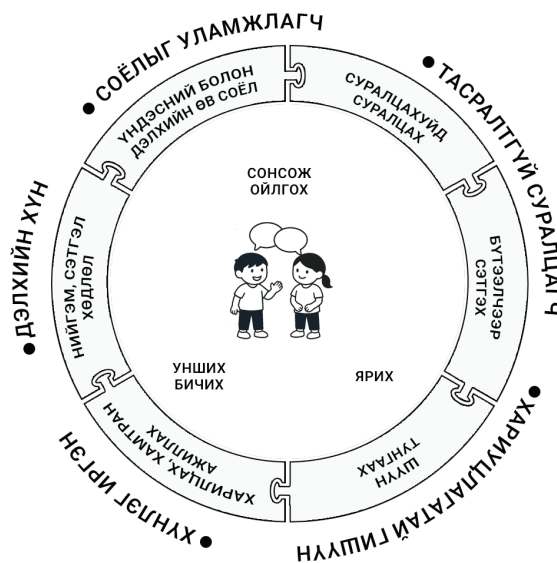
● СОЁЛЫГ УЛАМЖЛАГЧ
● ТАСРАЛТГҮЙ СУРАЛЦАГЧ
● ХАРИУЦЛАГАТАЙ ГИШҮҮН
● ХҮНЛЭГ ИРГЭН
● ДЭЛХИЙН ХҮН

ҮНДЭСНИЙ БОЛОН ДЭЛХИЙН ӨВ СОЁЛ
СУРАЛЦАХУЙД СУРАЛЦАХ
БҮТЭЭЛЧЭЭР СЭТГЭХ
ШҮҮН ТУНГААХ
ХАРИЛЦАХ, ХАМТРАН АЖИЛЛАХ
НИЙГЭМ, СЭТГЭЛ ХӨДЛӨЛ

СОНСОЖ ОЙЛГОХ
УНШИХ БИЧИХ
ЯРИХ